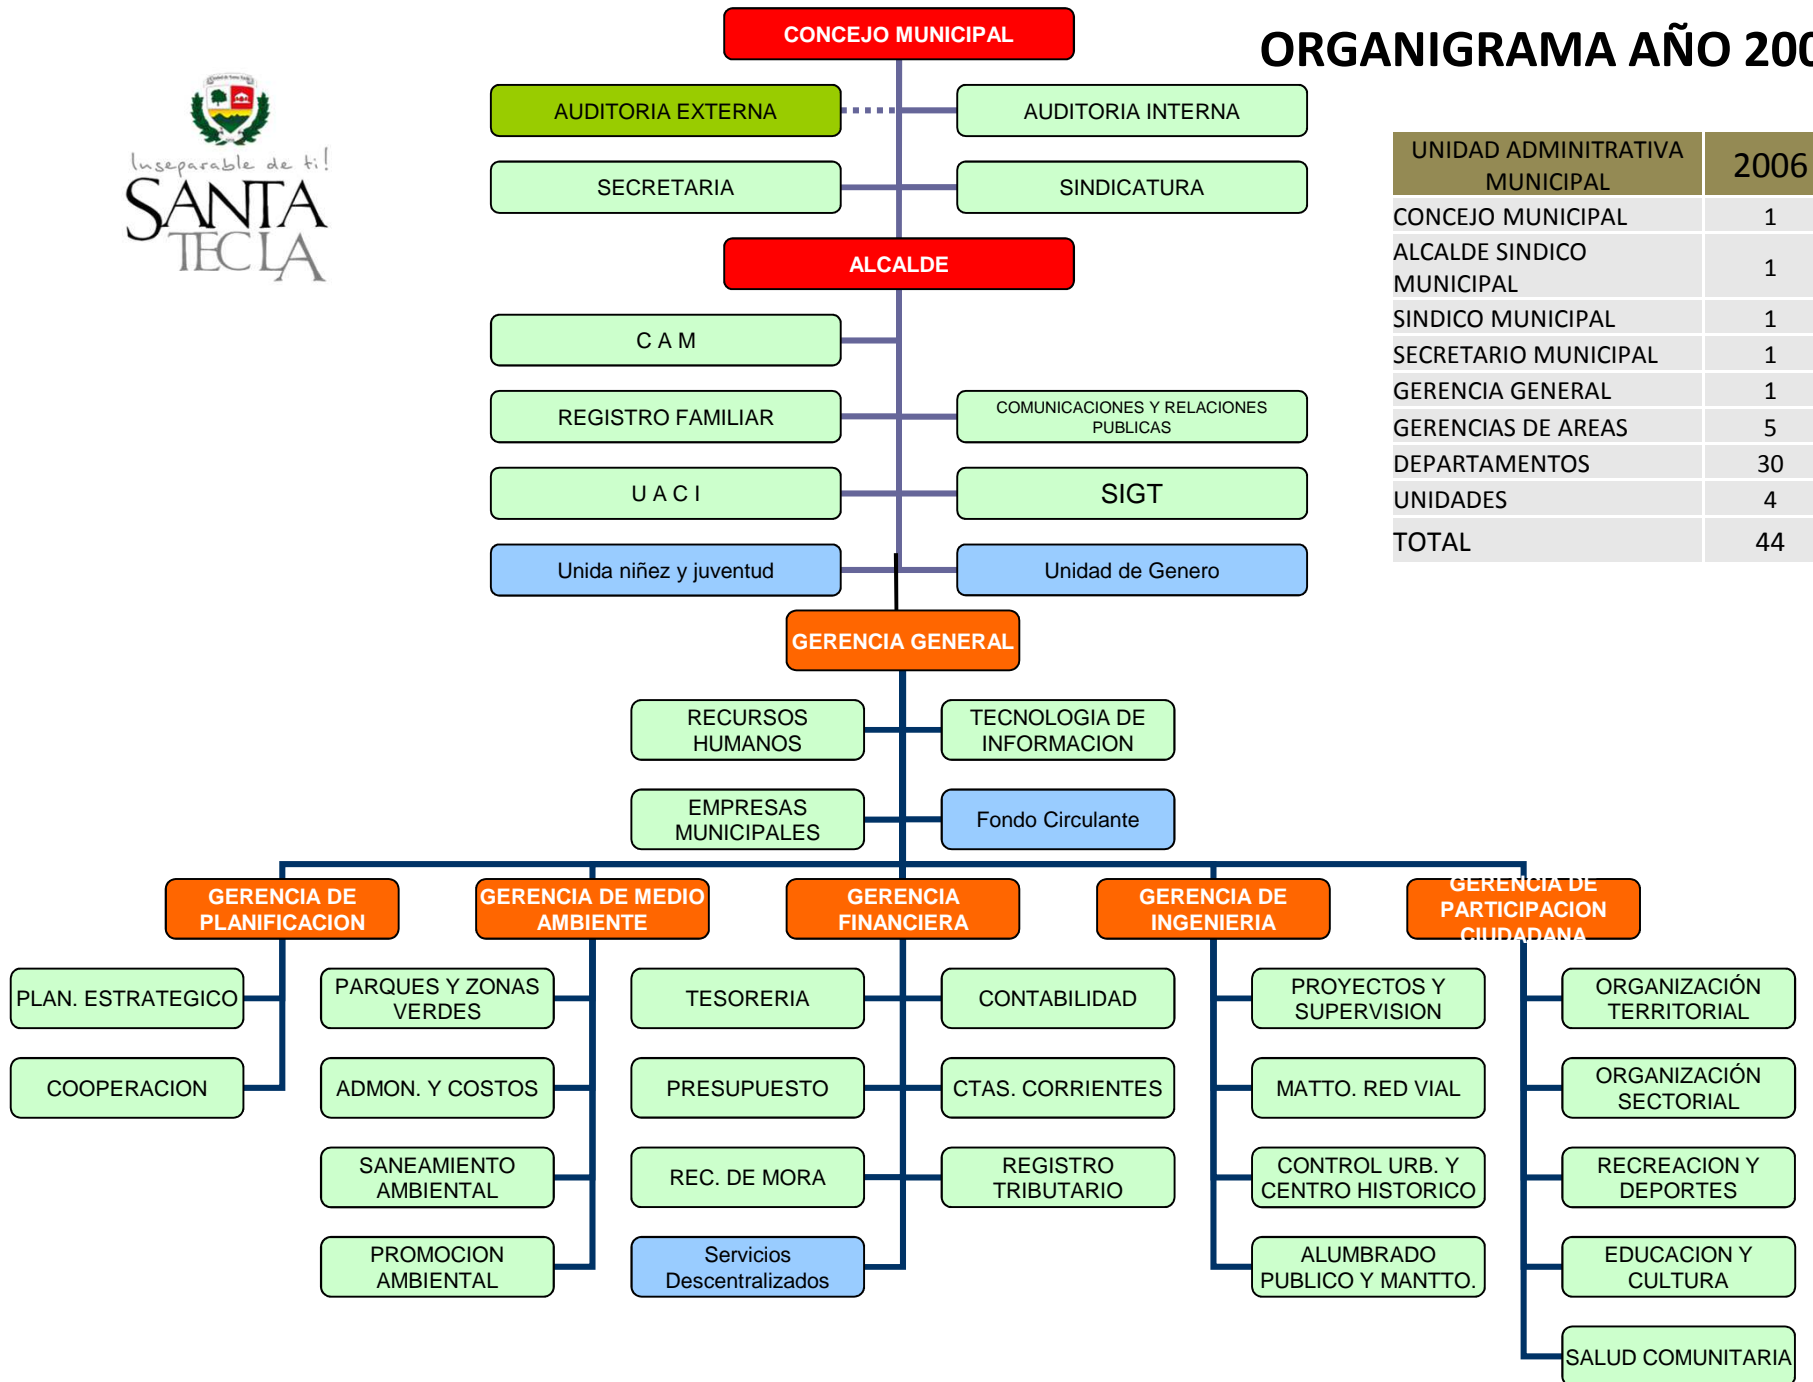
ORGANIGRAMA AÑO 200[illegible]

Inseparable de ti!
SANTA TECLA

CONCEJO MUNICIPAL

AUDITORIA EXTERNA
AUDITORIA INTERNA
SECRETARIA
SINDICATURA

ALCALDE

C A M
REGISTRO FAMILIAR
COMUNICACIONES Y RELACIONES PUBLICAS
U A C I
SIGT
Unida niñez y juventud
Unidad de Genero

GERENCIA GENERAL

RECURSOS HUMANOS
TECNOLOGIA DE INFORMACION
EMPRESAS MUNICIPALES
Fondo Circulante

GERENCIA DE PLANIFICACION
PLAN. ESTRATEGICO
COOPERACION

GERENCIA DE MEDIO AMBIENTE
PARQUES Y ZONAS VERDES
ADMON. Y COSTOS
SANEAMIENTO AMBIENTAL
PROMOCION AMBIENTAL

GERENCIA FINANCIERA
TESORERIA
CONTABILIDAD
PRESUPUESTO
CTAS. CORRIENTES
REC. DE MORA
REGISTRO TRIBUTARIO
Servicios Descentralizados

GERENCIA DE INGENIERIA
PROYECTOS Y SUPERVISION
MATTO. RED VIAL
CONTROL URB. Y CENTRO HISTORICO
ALUMBRADO PUBLICO Y MANTTO.

GERENCIA DE PARTICIPACION CIUDADANA
ORGANIZACIÓN TERRITORIAL
ORGANIZACIÓN SECTORIAL
RECREACION Y DEPORTES
EDUCACION Y CULTURA
SALUD COMUNITARIA

| UNIDAD ADMINITRATIVA MUNICIPAL | 2006 |
|---|---|
| CONCEJO MUNICIPAL | 1 |
| ALCALDE SINDICO MUNICIPAL | 1 |
| SINDICO MUNICIPAL | 1 |
| SECRETARIO MUNICIPAL | 1 |
| GERENCIA GENERAL | 1 |
| GERENCIAS DE AREAS | 5 |
| DEPARTAMENTOS | 30 |
| UNIDADES | 4 |
| TOTAL | 44 |